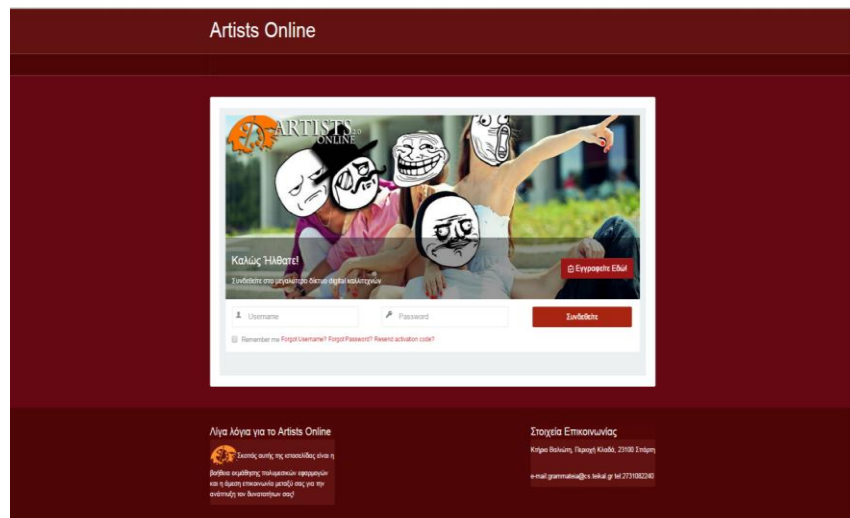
Artists Online

ARTISTS 2.0 ONLINE

Καλώς Ήλθατε!

Συνδεθείτε στο μεγαλύτερο δίκτυο digital καλλιτεχνών

Εγγραφείτε Εδώ!

Username

Password

Συνδεθείτε

Remember me Forgot Username? Forgot Password? Resend activation code?

Λίγα λόγια για το Artists Online

Σκοπός αυτής της ιστοσελίδας είναι η βοήθεια ανάπτυξης πολυμεσικών εφαρμογών και η άμεση επικοινωνία μεταξύ σας για την ανάπτυξη των δυνατοτήτων σας!

Στοιχεία Επικοινωνίας

Κτήριο Βαλιώτη, Περιοχή Κλαδά, 23100 Σπάρτη

e-mail:grammateia@cs.teikal.gr tel:2731082240